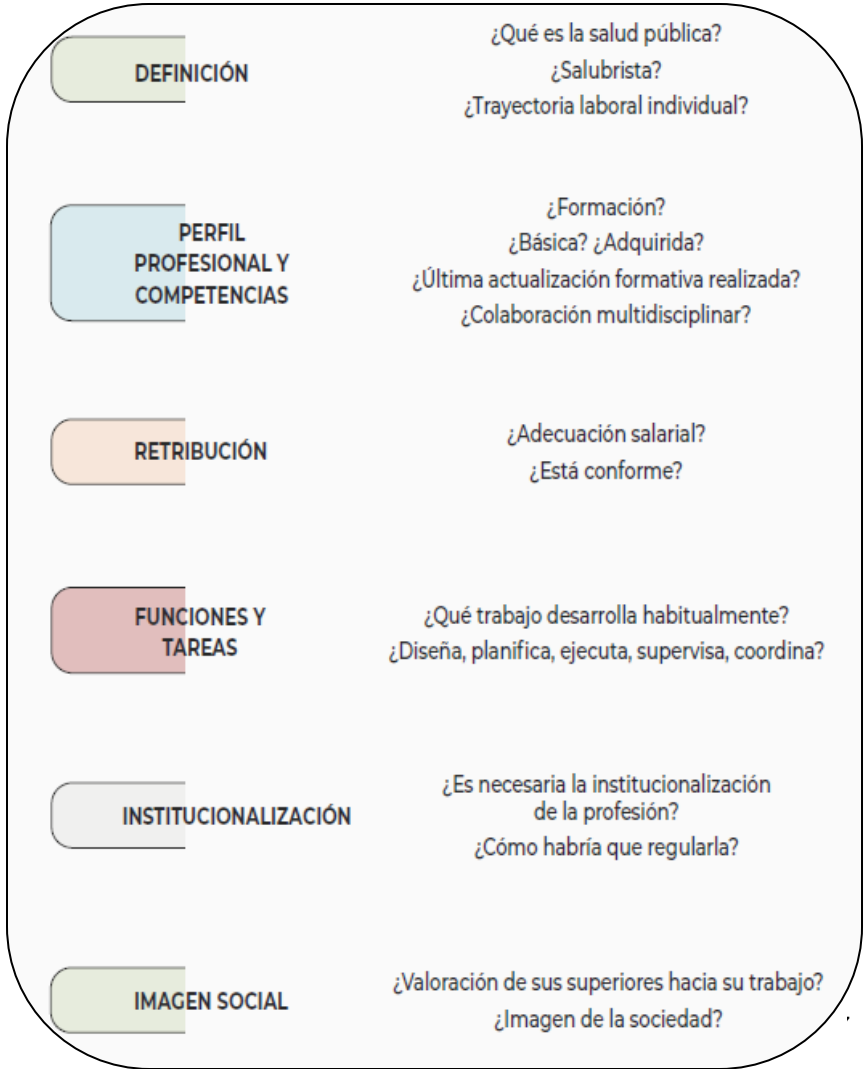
DEFINICIÓN

¿Qué es la salud pública?
¿Salubrista?
¿Trayectoria laboral individual?

PERFIL PROFESIONAL Y COMPETENCIAS

¿Formación?
¿Básica? ¿Adquirida?
¿Última actualización formativa realizada?
¿Colaboración multidisciplinar?

RETRIBUCIÓN

¿Adecuación salarial?
¿Está conforme?

FUNCIONES Y TAREAS

¿Qué trabajo desarrolla habitualmente?
¿Diseña, planifica, ejecuta, supervisa, coordina?

INSTITUCIONALIZACIÓN

¿Es necesaria la institucionalización de la profesión?
¿Cómo habría que regularla?

IMAGEN SOCIAL

¿Valoración de sus superiores hacia su trabajo?
¿Imagen de la sociedad?